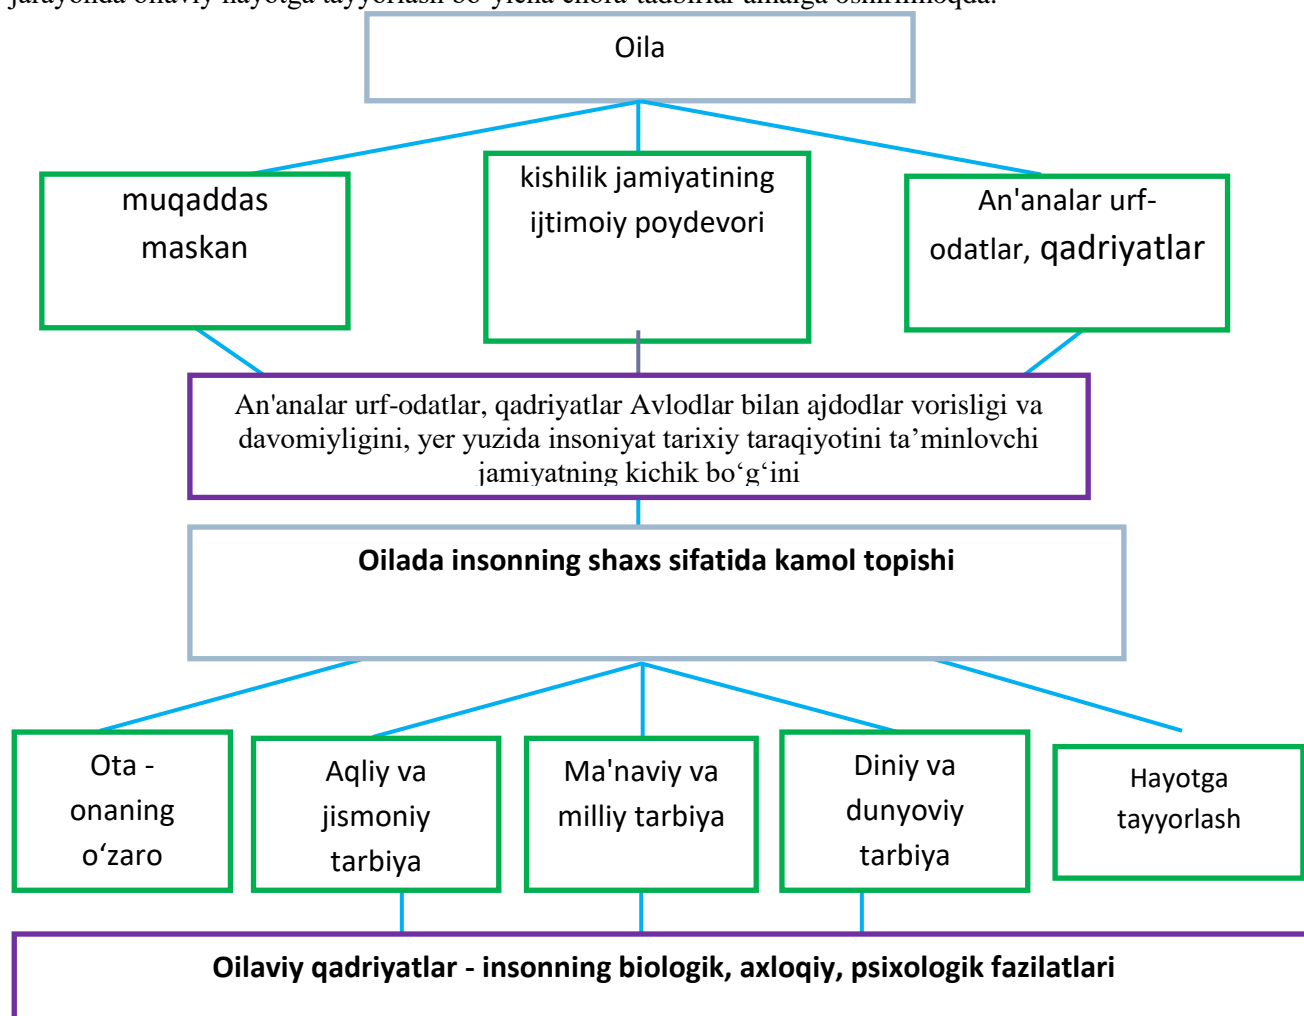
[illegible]

Oila

muqaddas maskan

kishilik jamiyatining ijtimoiy poydevori

An'analar urf-odatlar, qadriyatlar

An'analar urf-odatlar, qadriyatlar Avlodlar bilan ajdodlar vorisligi va davomiyligini, yer yuzida insoniyat tarixiy taraqiyotini ta’minlovchi jamiyatning kichik bo‘g‘ini

**Oilada insonning shaxs sifatida kamol topishi**

Ota - onaning o‘zaro

Aqliy va jismoniy tarbiya

Ma'naviy va milliy tarbiya

Diniy va dunyoviy tarbiya

Hayotga tayyorlash

**Oilaviy qadriyatlar - insonning biologik, axloqiy, psixologik fazilatlari**